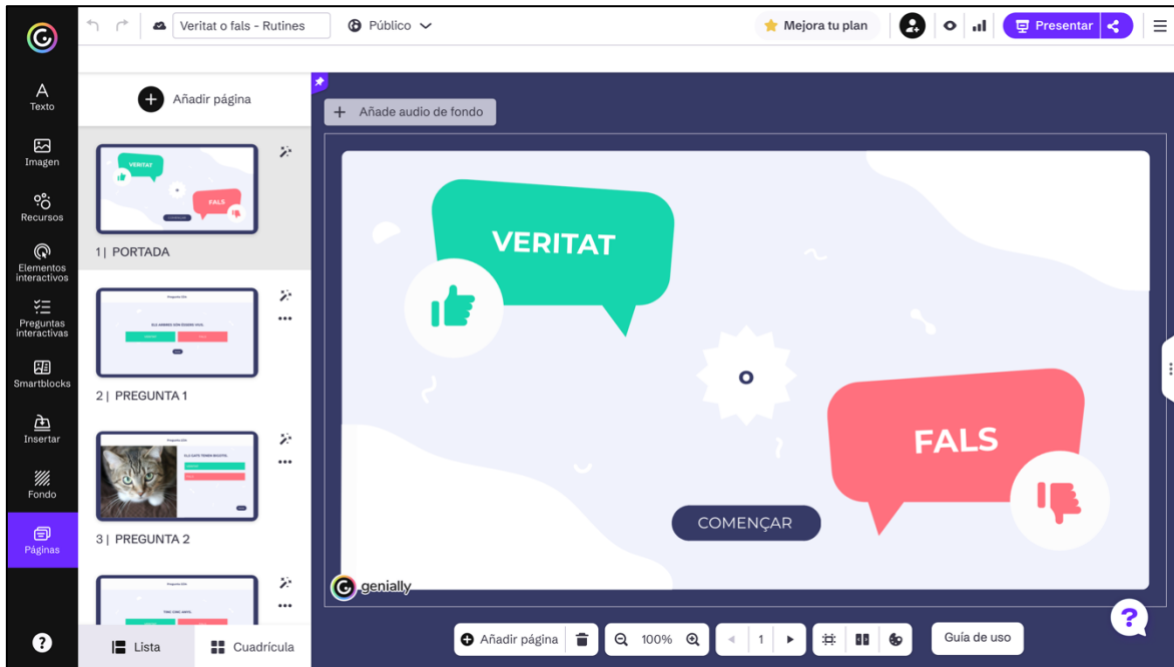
Veritat o fals - Rutines
Público
Mejora tu plan
Presentar
A Texto
Imagen
Recursos
Elementos interactivos
Preguntas interactivas
Smartblocks
Insertar
Fondo
Páginas
Añadir página
Añade audio de fondo
VERITAT
FALS
1| PORTADA
2| PREGUNTA 1
3| PREGUNTA 2
VERITAT
o
FALS
COMENÇAR
genially
Lista
Cuadrícula
Añadir página
100%
1
Guía de uso
?
?